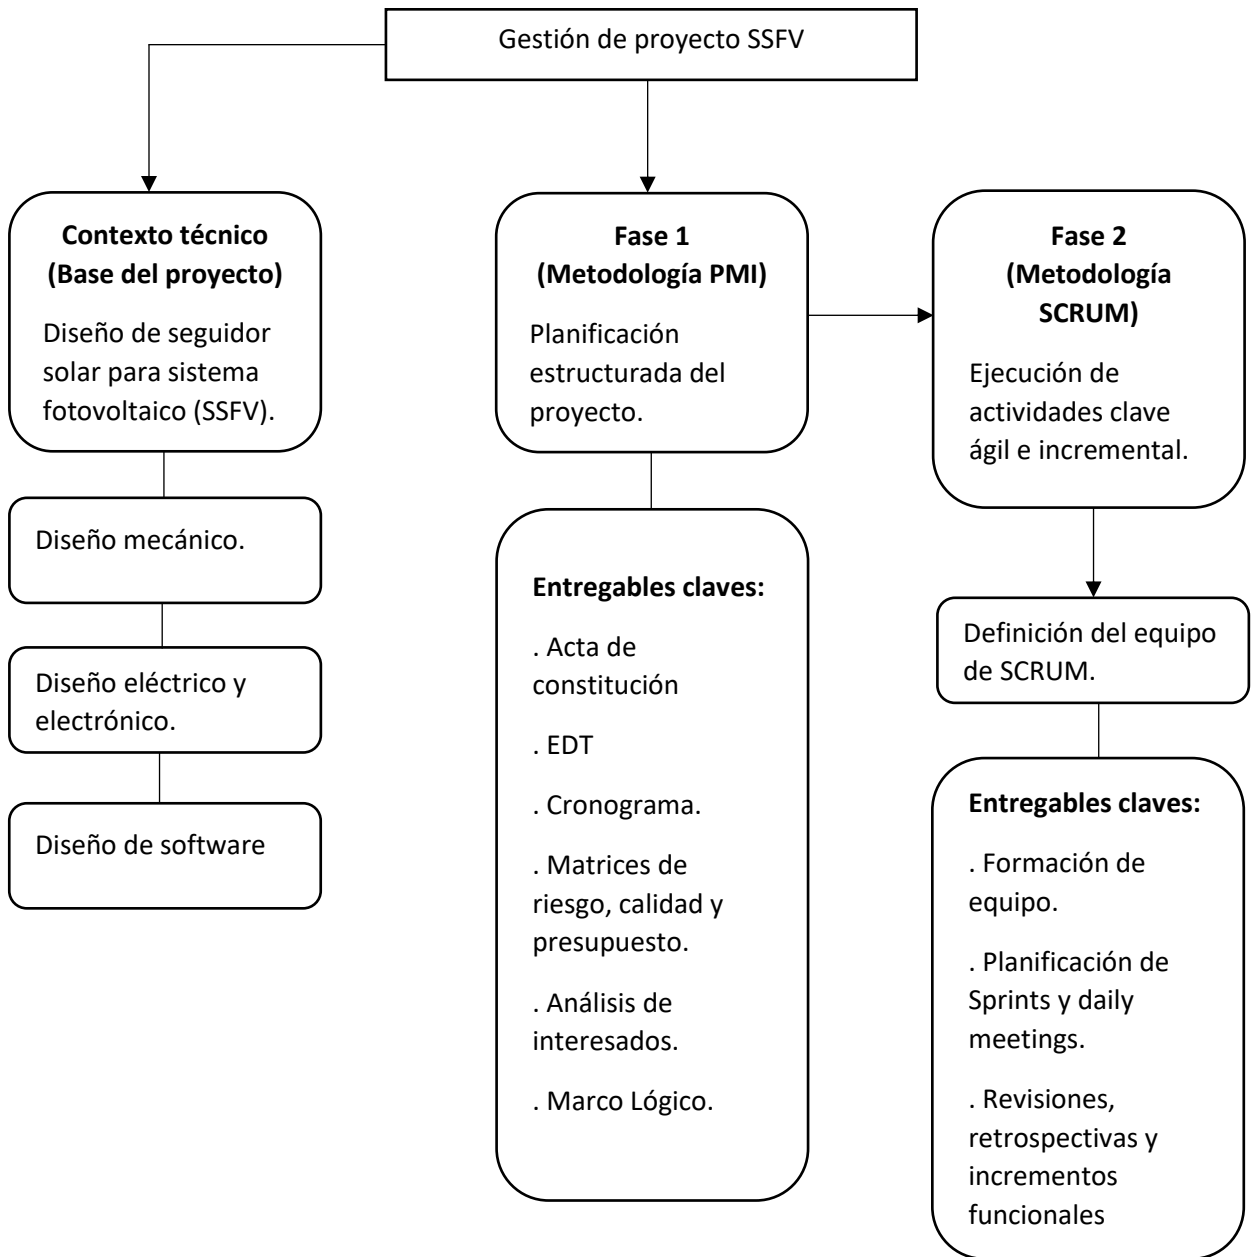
Gestión de proyecto SSFV

**Contexto técnico (Base del proyecto)**

Diseño de seguidor solar para sistema fotovoltaico (SSFV).

Diseño mecánico.

Diseño eléctrico y electrónico.

Diseño de software

**Fase 1 (Metodología PMI)**

Planificación estructurada del proyecto.

**Entregables claves:**

. Acta de constitución

. EDT

. Cronograma.

. Matrices de riesgo, calidad y presupuesto.

. Análisis de interesados.

. Marco Lógico.

**Fase 2 (Metodología SCRUM)**

Ejecución de actividades clave ágil e incremental.

Definición del equipo de SCRUM.

**Entregables claves:**

. Formación de equipo.

. Planificación de Sprints y daily meetings.

. Revisiones, retrospectivas y incrementos funcionales